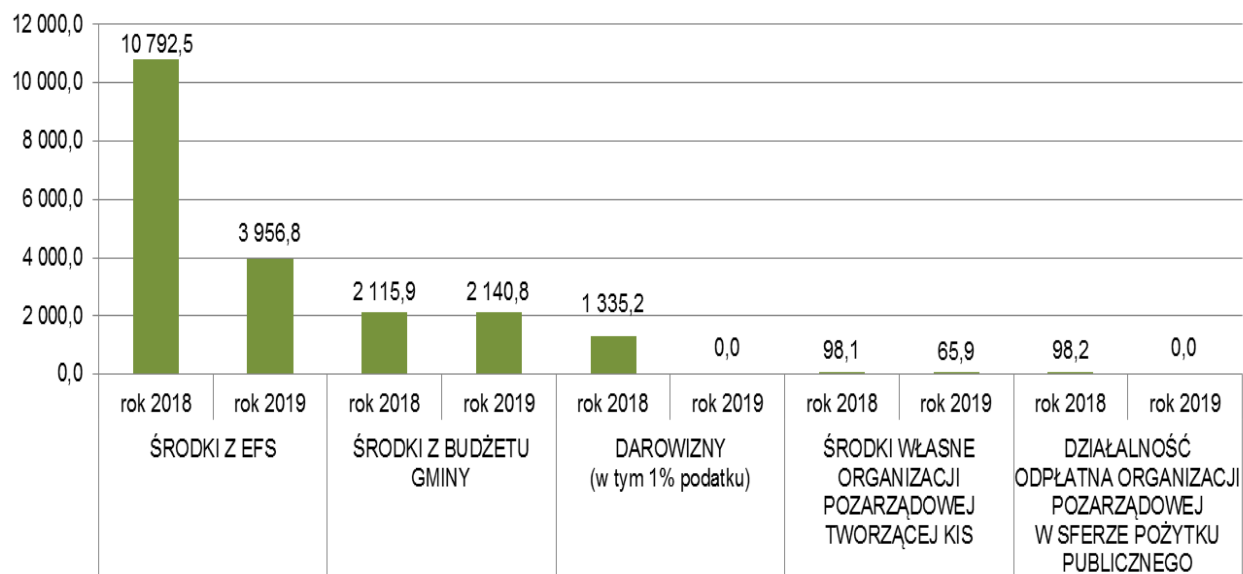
12 000,0
10 000,0
8 000,0
6 000,0
4 000,0
2 000,0
0,0

10 792,5
3 956,8
2 115,9
2 140,8
1 335,2
0,0
98,1
65,9
98,2
0,0

rok 2018
rok 2019
rok 2018
rok 2019
rok 2018
rok 2019
rok 2018
rok 2019
rok 2018
rok 2019

ŚRODKI Z EFS

ŚRODKI Z BUDŻETU GMINY

DAROWIZNY (w tym 1% podatku)

ŚRODKI WŁASNE ORGANIZACJI POZARZĄDOWEJ TWORZĄCEJ KIS

DZIAŁALNOŚĆ ODPŁATNA ORGANIZACJI POZARZĄDOWEJ W SFERZE POŻYTKU PUBLICZNEGO